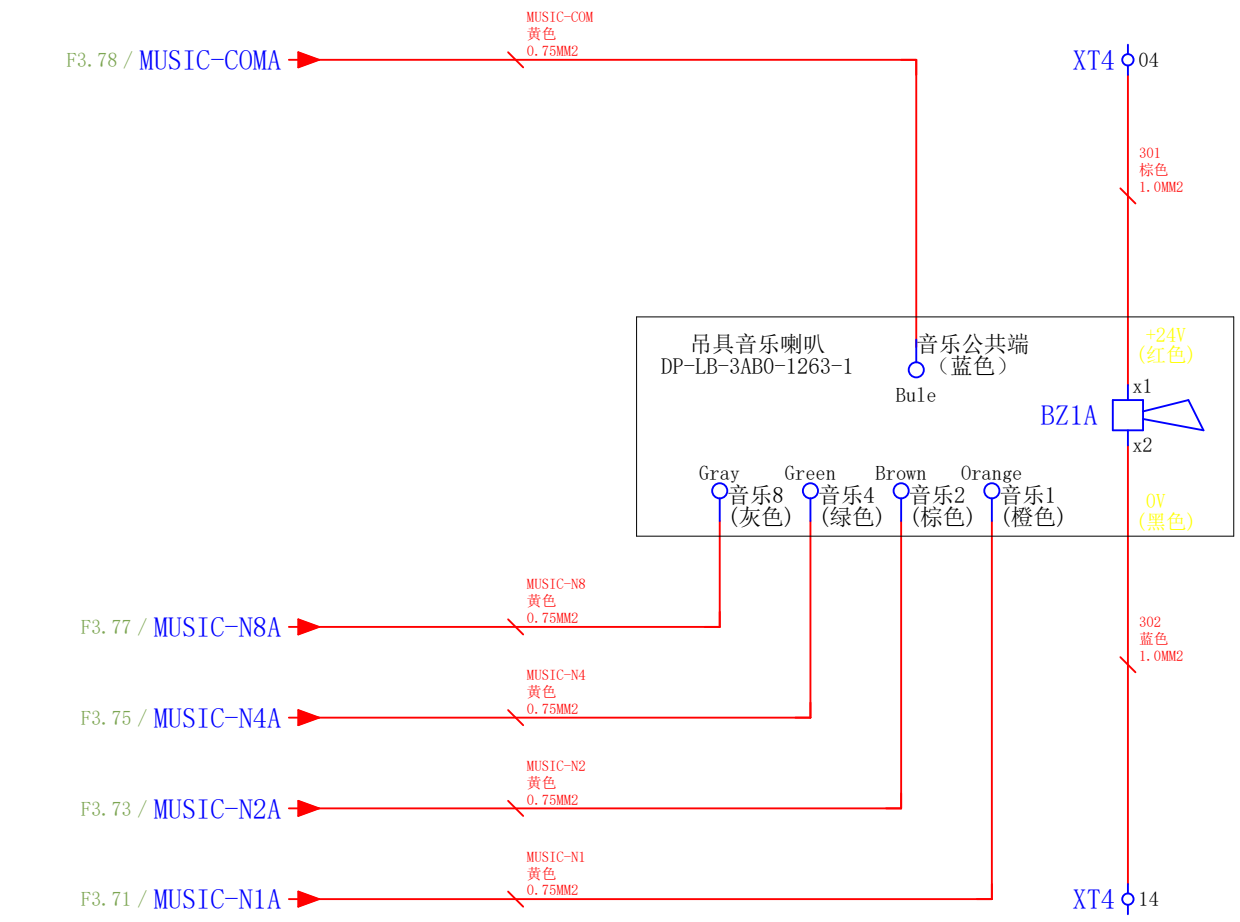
MUSIC-COM
黄色
0.75MM2

F3.78 / MUSIC-COMA

XT4 04

301
棕色
1.0MM2

吊具音乐喇叭
DP-LB-3AB0-1263-1

音乐公共端
（蓝色）
Bule

+24V
(红色)

x1
BZ1A
x2

0V
(黑色)

Gray 音乐8 (灰色)
Green 音乐4 (绿色)
Brown 音乐2 (棕色)
Orange 音乐1 (橙色)

MUSIC-N8
黄色
0.75MM2
F3.77 / MUSIC-N8A

302
蓝色
1.0MM2

MUSIC-N4
黄色
0.75MM2
F3.75 / MUSIC-N4A

MUSIC-N2
黄色
0.75MM2
F3.73 / MUSIC-N2A

MUSIC-N1
黄色
0.75MM2
F3.71 / MUSIC-N1A

XT4 14